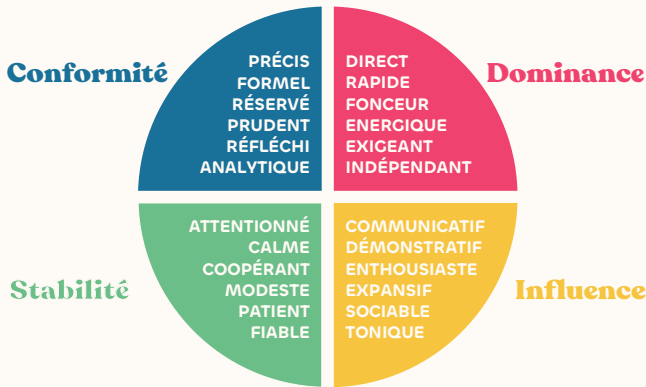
Conformité

PRÉCIS
FORMEL
RÉSERVÉ
PRUDENT
RÉFLÉCHI
ANALYTIQUE

Dominance

DIRECT
RAPIDE
FONCEUR
ENERGIQUE
EXIGEANT
INDÉPENDANT

Stabilité

ATTENTIONNÉ
CALME
COOPÉRANT
MODESTE
PATIENT
FIABLE

Influence

COMMUNICATIF
DÉMONSTRATIF
ENTHOUSIASTE
EXPANSIF
SOCIABLE
TONIQUE